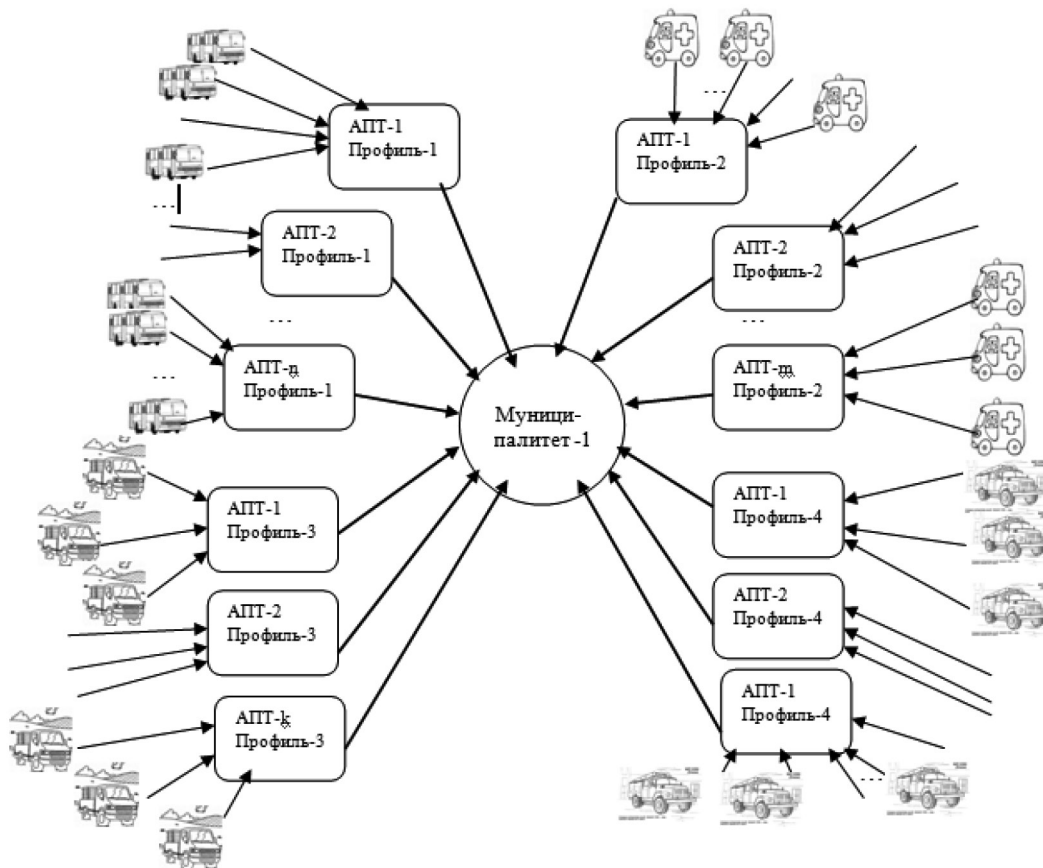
АПТ-1
Профиль-1

АПТ-2
Профиль-1

АПТ-n
Профиль-1

АПТ-1
Профиль-3

АПТ-2
Профиль-3

АПТ-k
Профиль-3

Муници-
палитет -1

АПТ-1
Профиль-2

АПТ-2
Профиль-2

АПТ-m
Профиль-2

АПТ-1
Профиль-4

АПТ-2
Профиль-4

АПТ-1
Профиль-4

. . .
. . .
. . .
. . .
. . .
. . .